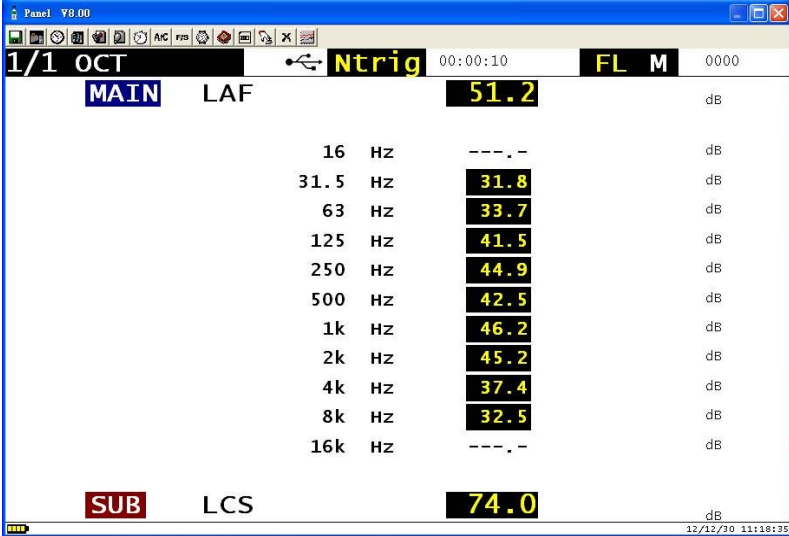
Panel V8.00

A/C F/S

1/1 OCT Ntrig 00:00:10 FL M 0000

MAIN LAF 51.2 dB

| | | | |
|---|---|---|---|
| 16 | Hz | ---.- | dB |
| 31.5 | Hz | 31.8 | dB |
| 63 | Hz | 33.7 | dB |
| 125 | Hz | 41.5 | dB |
| 250 | Hz | 44.9 | dB |
| 500 | Hz | 42.5 | dB |
| 1k | Hz | 46.2 | dB |
| 2k | Hz | 45.2 | dB |
| 4k | Hz | 37.4 | dB |
| 8k | Hz | 32.5 | dB |
| 16k | Hz | ---.- | dB |

SUB LCS 74.0 dB

12/12/30 11:18:35